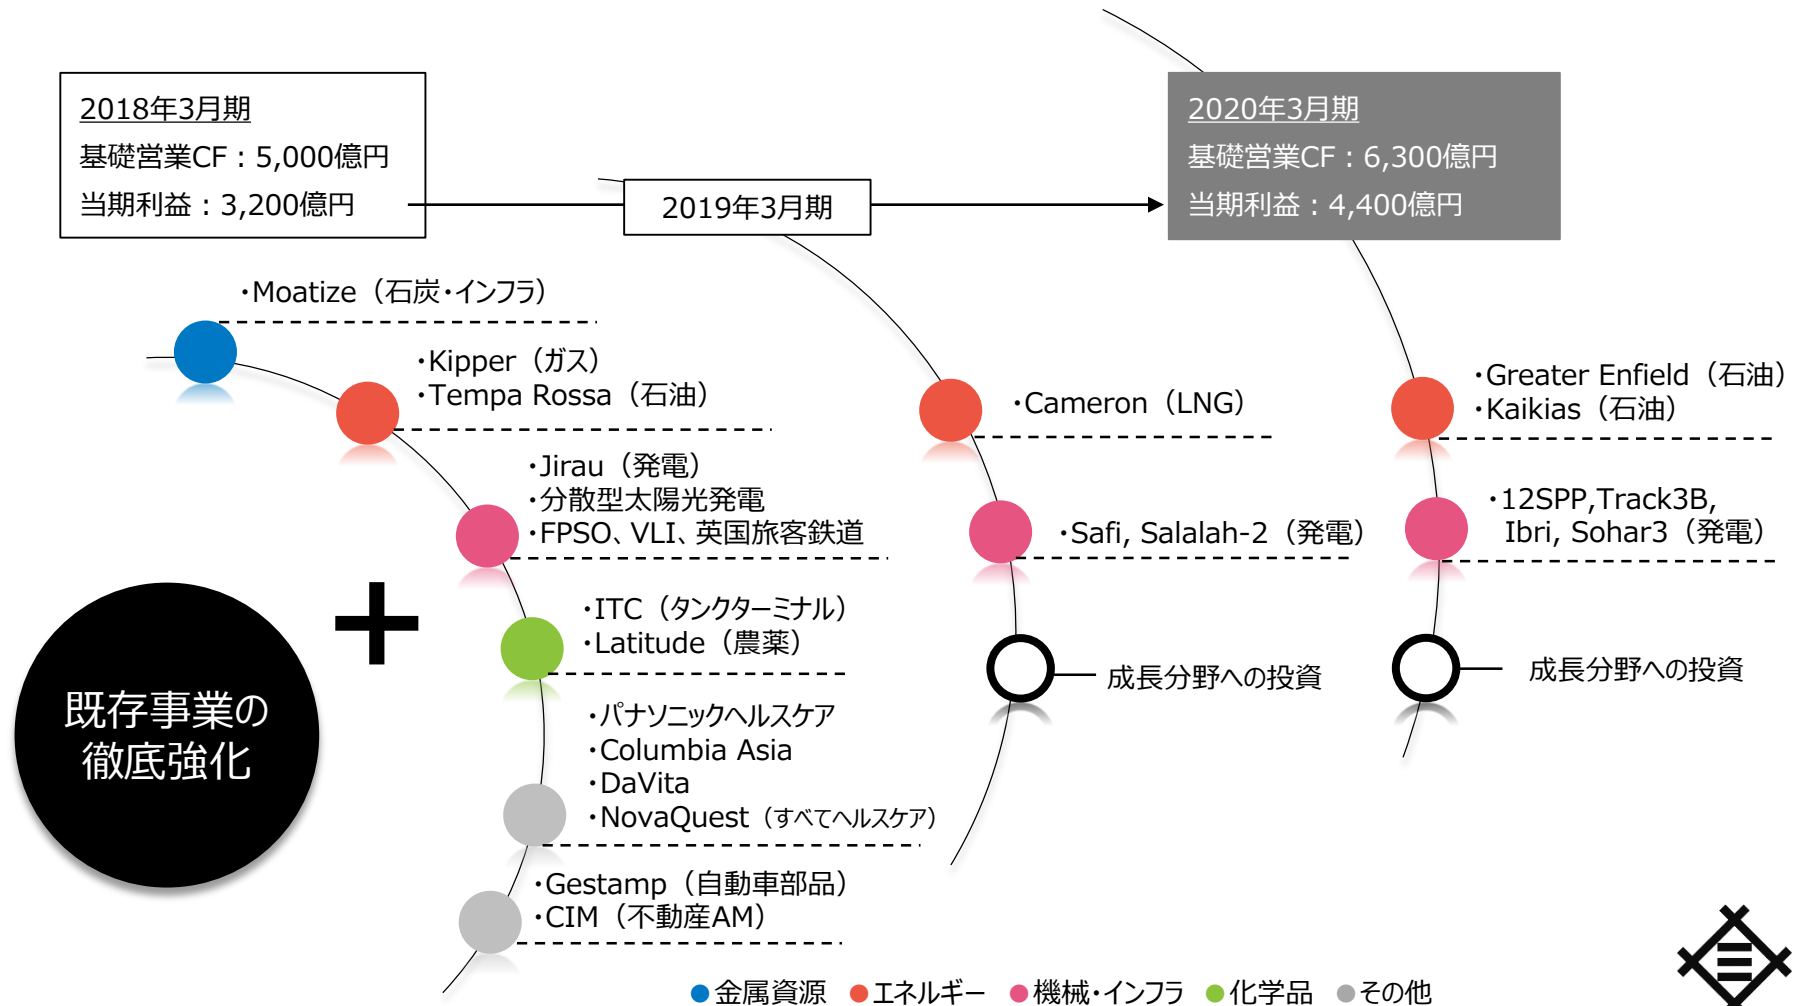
2018年3月期
基礎営業CF：5,000億円
当期利益：3,200億円

2019年3月期

2020年3月期
基礎営業CF：6,300億円
当期利益：4,400億円

・Moatize（石炭・インフラ）

・Kipper（ガス）
・Tempa Rossa（石油）

・Jirau（発電）
・分散型太陽光発電
・FPSO、VLI、英国旅客鉄道

・ITC（タンクターミナル）
・Latitude（農薬）

・パナソニックヘルスケア
・Columbia Asia
・DaVita
・NovaQuest（すべてヘルスケア）

・Gestamp（自動車部品）
・CIM（不動産AM）

既存事業の徹底強化

＋

・Cameron（LNG）

・Safi, Salalah-2（発電）

成長分野への投資

・Greater Enfield（石油）
・Kaikias（石油）

・12SPP,Track3B, Ibri, Sohar3（発電）

成長分野への投資

●金属資源 ●エネルギー ●機械・インフラ ●化学品 ●その他